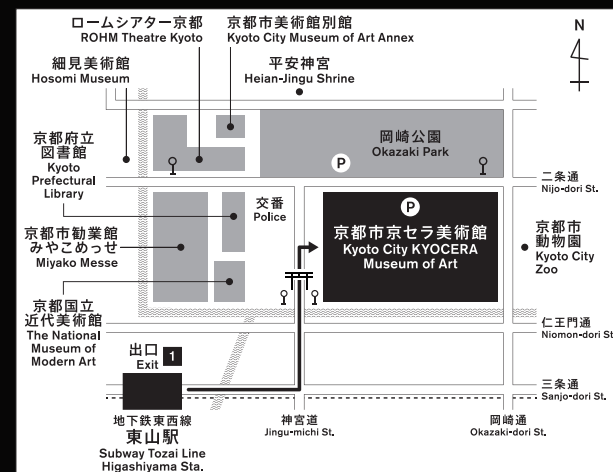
ロームシアター京都
ROHM Theatre Kyoto

京都市美術館別館
Kyoto City Museum of Art Annex

N

細見美術館
Hosomi Museum

平安神宮
Heian-Jingu Shrine

京都府立
図書館
Kyoto
Prefectural
Library

岡崎公園
Okazaki Park

P

二条通
Nijo-dori St.

交番
Police

P

京都市京セラ美術館
Kyoto City KYOCERA
Museum of Art

京都市
動物園
Kyoto City
Zoo

京都市勧業館
みやこめっせ
Miyako Messe

京都国立
近代美術館
The National
Museum of
Modern Art

仁王門通
Niomon-dori St.

出口 1
Exit

三条通
Sanjo-dori St.

地下鉄東西線
東山駅
Subway Tozai Line
Higashiyama Sta.

神宮道
Jingu-michi St.

岡崎道
Okazaki-dori St.